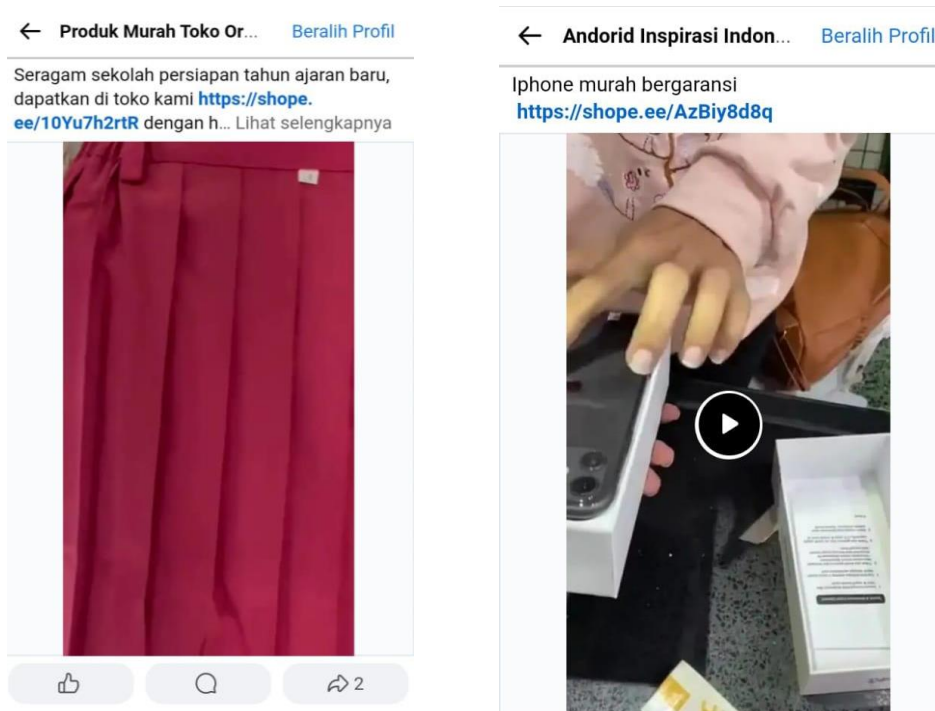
← Produk Murah Toko Or... Beralih Profil

Seragam sekolah persiapan tahun ajaran baru, dapatkan di toko kami https://shope.ee/10Yu7h2rtR dengan h... Lihat selengkapnya

2

← Andorid Inspirasi Indon... Beralih Profil

Iphone murah bergaransi
https://shope.ee/AzBiy8d8q